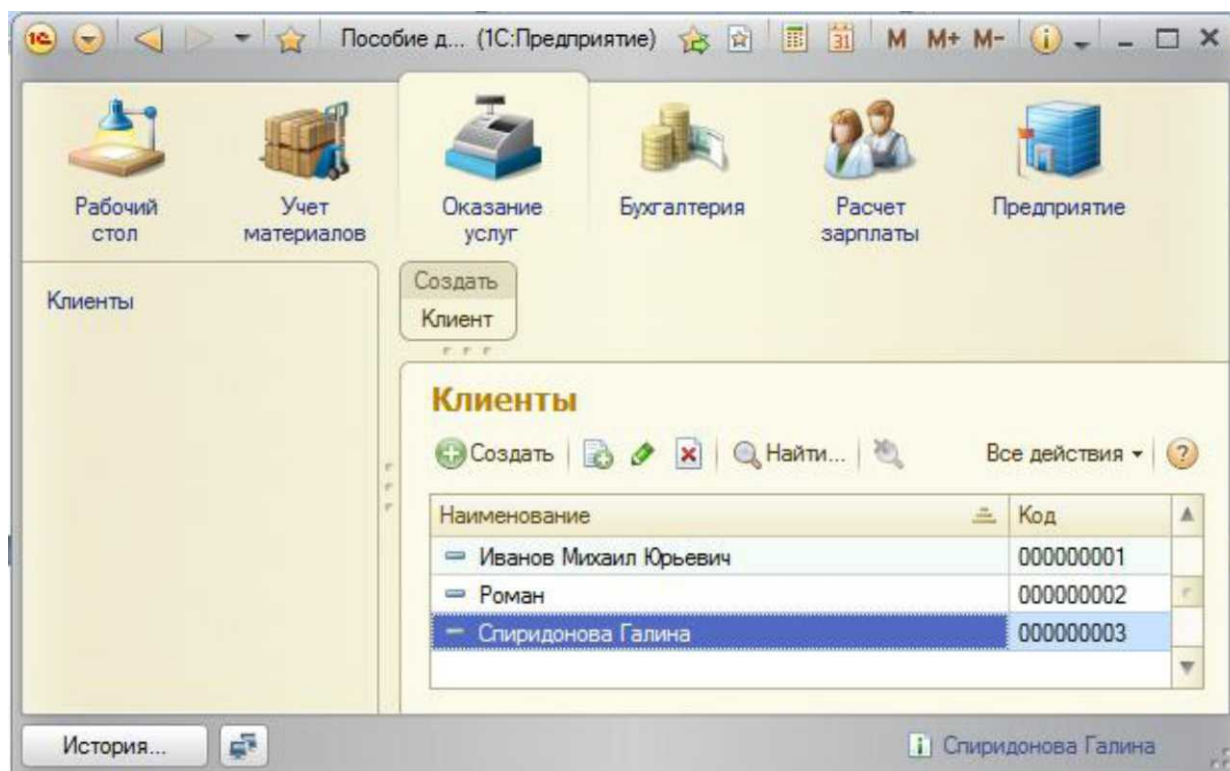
Пособие д... (1С:Предприятие) M M+ M-

Рабочий стол

Учет материалов

Оказание услуг

Бухгалтерия

Расчет зарплаты

Предприятие

Клиенты

Создать

Клиент

Клиенты

Создать Найти... Все действия ?

| Наименование | Код |
|---|---|
| Иванов Михаил Юрьевич | 000000001 |
| Роман | 000000002 |
| Спиридонова Галина | 000000003 |

История...

Спиридонова Галина